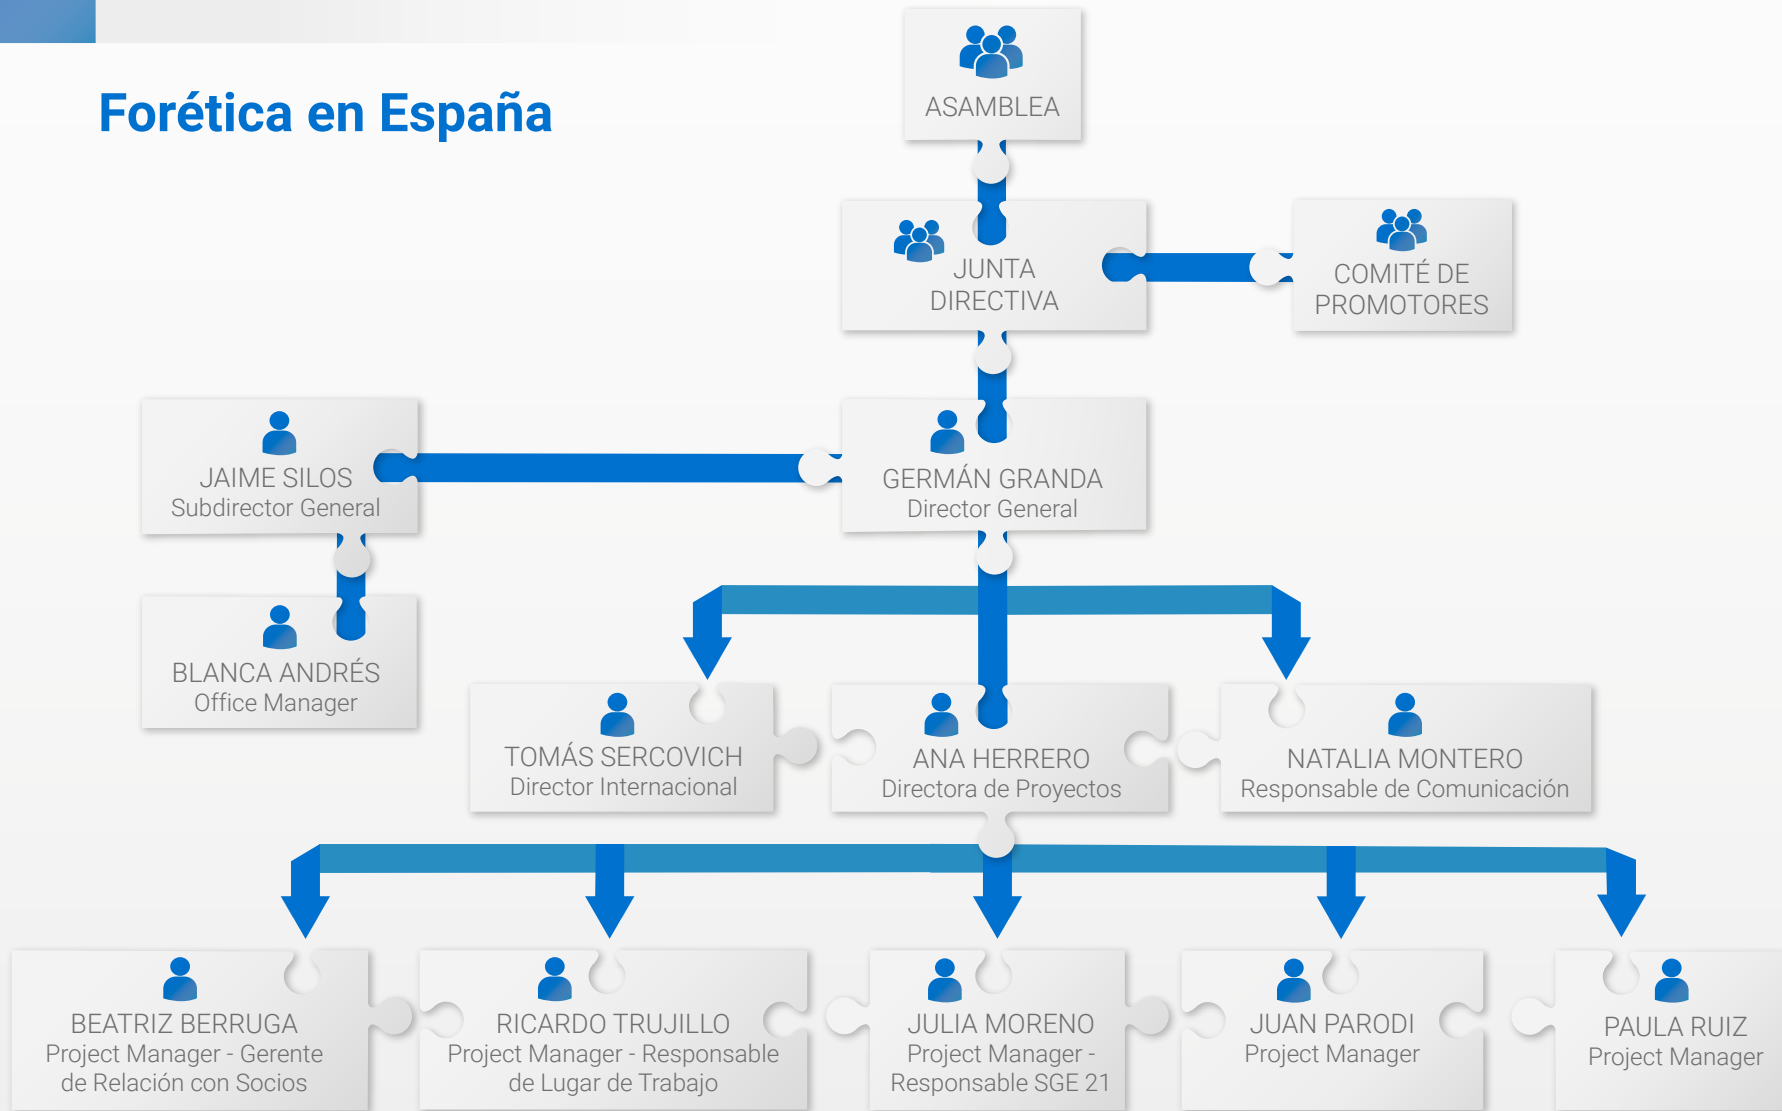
Forética en España

ASAMBLEA

JUNTA DIRECTIVA

COMITÉ DE PROMOTORES

JAIME SILOS
Subdirector General

GERMÁN GRANDA
Director General

BLANCA ANDRÉS
Office Manager

TOMÁS SERCOVICH
Director Internacional

ANA HERRERO
Directora de Proyectos

NATALIA MONTERO
Responsable de Comunicación

BEATRIZ BERRUGA
Project Manager - Gerente de Relación con Socios

RICARDO TRUJILLO
Project Manager - Responsable de Lugar de Trabajo

JULIA MORENO
Project Manager - Responsable SGE 21

JUAN PARODI
Project Manager

PAULA RUIZ
Project Manager